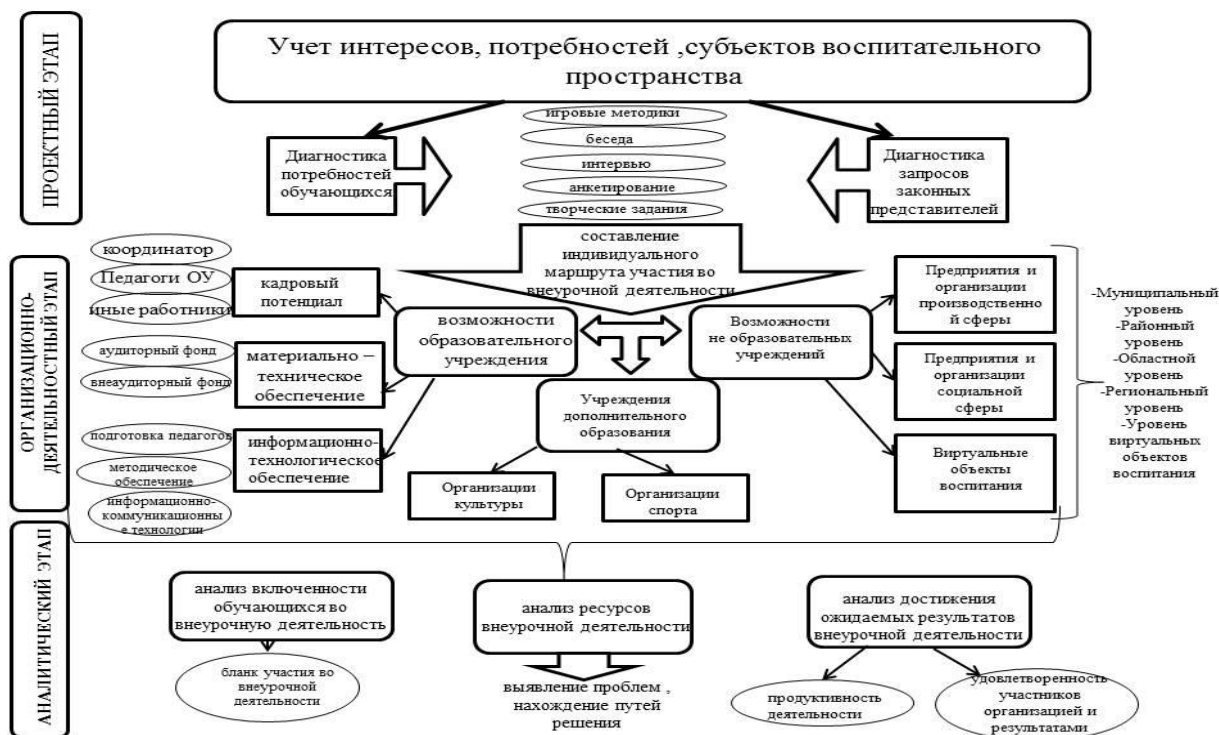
ПРОЕКТНЫЙ ЭТАП

Учет интересов, потребностей ,субъектов воспитательного пространства

Диагностика потребностей обучающихся

игровые методики
беседа
интервью
анкетирование
творческие задания

Диагностика запросов законных представителей

ОРГАНИЗАЦИОННО-ДЕЯТЕЛЬНОСТНЫЙ ЭТАП

составление индивидуального маршрута участия во внеурочной деятельности

координатор
Педагоги ОУ
иные работники

кадровый потенциал

возможности образовательного учреждения

аудиторный фонд
внеаудиторный фонд

материально – техническое обеспечение

подготовка педагогов
методическое обеспечение
информационно-коммуникационные технологии

информационно-технологическое обеспечение

Учреждения дополнительного образования

Организации культуры

Организации спорта

Возможности не образовательных учреждений

Предприятия и организации производственной сферы

Предприятия и организации социальной сферы

Виртуальные объекты воспитания

-Муниципальный уровень
-Районный уровень
-Областной уровень
-Региональный уровень
-Уровень виртуальных объектов воспитания

АНАЛИТИЧЕСКИЙ ЭТАП

анализ включенности обучающихся во внеурочную деятельность

бланк участия во внеурочной деятельности

анализ ресурсов внеурочной деятельности

выявление проблем , нахождение путей решения

анализ достижения ожидаемых результатов внеурочной деятельности

продуктивность деятельности

удовлетворенность участников организацией и результатами